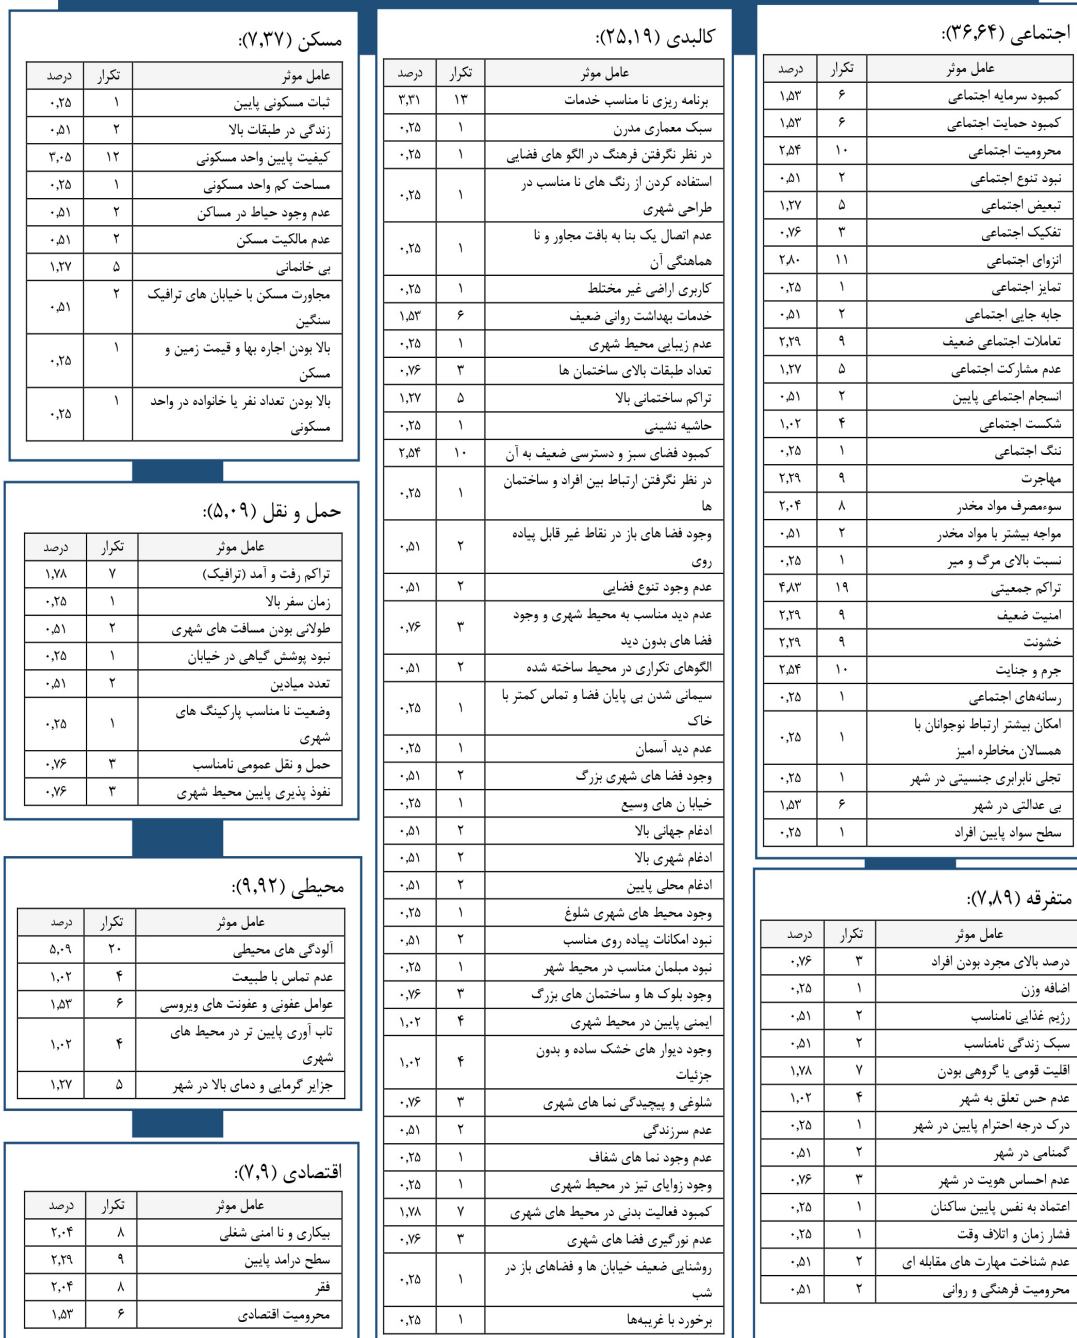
اجتماعی (۳۶,۶۴):

| عامل موثر | تکرار | درصد |
|---|---|---|
| کمبود سرمایه اجتماعی | ۶ | ۱,۵۳ |
| کمبود حمایت اجتماعی | ۶ | ۱,۵۳ |
| محرومیت اجتماعی | ۱۰ | ۲,۵۴ |
| نبود تنوع اجتماعی | ۲ | ۰,۵۱ |
| تبعیض اجتماعی | ۵ | ۱,۲۷ |
| تفکیک اجتماعی | ۳ | ۰,۷۶ |
| انزوای اجتماعی | ۱۱ | ۲,۸۰ |
| تمایز اجتماعی | ۱ | ۰,۲۵ |
| جابه جایی اجتماعی | ۲ | ۰,۵۱ |
| تعاملات اجتماعی ضعیف | ۹ | ۲,۲۹ |
| عدم مشارکت اجتماعی | ۵ | ۱,۲۷ |
| انسجام اجتماعی پایین | ۲ | ۰,۵۱ |
| شکست اجتماعی | ۴ | ۱,۰۲ |
| ننگ اجتماعی | ۱ | ۰,۲۵ |
| مهاجرت | ۹ | ۲,۲۹ |
| سوءمصرف مواد مخدر | ۸ | ۲,۰۴ |
| مواجه بیشتر با مواد مخدر | ۲ | ۰,۵۱ |
| نسبت بالای مرگ و میر | ۱ | ۰,۲۵ |
| تراکم جمعیتی | ۱۹ | ۴,۸۳ |
| امنیت ضعیف | ۹ | ۲,۲۹ |
| خشونت | ۹ | ۲,۲۹ |
| جرم و جنایت | ۱۰ | ۲,۵۴ |
| رسانه‌های اجتماعی | ۱ | ۰,۲۵ |
| امکان بیشتر ارتباط نوجوانان با همسالان مخاطره امیز | ۱ | ۰,۲۵ |
| تجلی نابرابری جنسیتی در شهر | ۱ | ۰,۲۵ |
| بی عدالتی در شهر | ۶ | ۱,۵۳ |
| سطح سواد پایین افراد | ۱ | ۰,۲۵ |

متفرقه (۷,۸۹):

| عامل موثر | تکرار | درصد |
|---|---|---|
| درصد بالای مجرد بودن افراد | ۳ | ۰,۷۶ |
| اضافه وزن | ۱ | ۰,۲۵ |
| رژیم غذایی نامناسب | ۲ | ۰,۵۱ |
| سبک زندگی نامناسب | ۲ | ۰,۵۱ |
| اقلیت قومی یا گروهی بودن | ۷ | ۱,۷۸ |
| عدم حس تعلق به شهر | ۴ | ۱,۰۲ |
| درک درجه احترام پایین در شهر | ۱ | ۰,۲۵ |
| گمنامی در شهر | ۲ | ۰,۵۱ |
| عدم احساس هویت در شهر | ۳ | ۰,۷۶ |
| اعتماد به نفس پایین ساکنان | ۱ | ۰,۲۵ |
| فشار زمان و اتلاف وقت | ۱ | ۰,۲۵ |
| عدم شناخت مهارت های مقابله ای | ۲ | ۰,۵۱ |
| محرومیت فرهنگی و روانی | ۲ | ۰,۵۱ |

کالبدی (۲۵,۱۹):

| عامل موثر | تکرار | درصد |
|---|---|---|
| برنامه ریزی نا مناسب خدمات | ۱۳ | ۳,۳۱ |
| سبک معماری مدرن | ۱ | ۰,۲۵ |
| در نظر نگرفتن فرهنگ در الگو های فضایی | ۱ | ۰,۲۵ |
| استفاده کردن از رنگ های نا مناسب در طراحی شهری | ۱ | ۰,۲۵ |
| عدم اتصال یک بنا به بافت مجاور و نا هماهنگی آن | ۱ | ۰,۲۵ |
| کاربری اراضی غیر مختلط | ۱ | ۰,۲۵ |
| خدمات بهداشت روانی ضعیف | ۶ | ۱,۵۳ |
| عدم زیبایی محیط شهری | ۱ | ۰,۲۵ |
| تعداد طبقات بالای ساختمان ها | ۳ | ۰,۷۶ |
| تراکم ساختمانی بالا | ۵ | ۱,۲۷ |
| حاشیه نشینی | ۱ | ۰,۲۵ |
| کمبود فضای سبز و دسترسی ضعیف به آن | ۱۰ | ۲,۵۴ |
| در نظر نگرفتن ارتباط بین افراد و ساختمان ها | ۱ | ۰,۲۵ |
| وجود فضا های باز در نقاط غیر قابل پیاده روی | ۲ | ۰,۵۱ |
| عدم وجود تنوع فضایی | ۲ | ۰,۵۱ |
| عدم دید مناسب به محیط شهری و وجود فضا های بدون دید | ۳ | ۰,۷۶ |
| الگوهای تکراری در محیط ساخته شده | ۲ | ۰,۵۱ |
| سیمانی شدن بی پایان فضا و تماس کمتر با خاک | ۱ | ۰,۲۵ |
| عدم دید آسمان | ۱ | ۰,۲۵ |
| وجود فضا های شهری بزرگ | ۲ | ۰,۵۱ |
| خیابا ن های وسیع | ۱ | ۰,۲۵ |
| ادغام جهانی بالا | ۲ | ۰,۵۱ |
| ادغام شهری بالا | ۲ | ۰,۵۱ |
| ادغام محلی پایین | ۲ | ۰,۵۱ |
| وجود محیط های شهری شلوغ | ۱ | ۰,۲۵ |
| نبود امکانات پیاده روی مناسب | ۲ | ۰,۵۱ |
| نبود مبلمان مناسب در محیط شهر | ۱ | ۰,۲۵ |
| وجود بلوک ها و ساختمان های بزرگ | ۳ | ۰,۷۶ |
| ایمنی پایین در محیط شهری | ۴ | ۱,۰۲ |
| وجود دیوار های خشک ساده و بدون جزئیات | ۴ | ۱,۰۲ |
| شلوغی و پیچیدگی نما های شهری | ۳ | ۰,۷۶ |
| عدم سرزندگی | ۲ | ۰,۵۱ |
| عدم وجود نما های شفاف | ۱ | ۰,۲۵ |
| وجود زوایای تیز در محیط شهری | ۱ | ۰,۲۵ |
| کمبود فعالیت بدنی در محیط های شهری | ۷ | ۱,۷۸ |
| عدم نورگیری فضا های شهری | ۳ | ۰,۷۶ |
| روشنایی ضعیف خیابان ها و فضاهای باز در شب | ۱ | ۰,۲۵ |
| برخورد با غریبه‌ها | ۱ | ۰,۲۵ |

مسکن (۷,۳۷):

| عامل موثر | تکرار | درصد |
|---|---|---|
| ثبات مسکونی پایین | ۱ | ۰,۲۵ |
| زندگی در طبقات بالا | ۲ | ۰,۵۱ |
| کیفیت پایین واحد مسکونی | ۱۲ | ۳,۰۵ |
| مساحت کم واحد مسکونی | ۱ | ۰,۲۵ |
| عدم وجود حیاط در مساکن | ۲ | ۰,۵۱ |
| عدم مالکیت مسکن | ۲ | ۰,۵۱ |
| بی خانمانی | ۵ | ۱,۲۷ |
| مجاورت مسکن با خیابان های ترافیک سنگین | ۲ | ۰,۵۱ |
| بالا بودن اجاره بها و قیمت زمین و مسکن | ۱ | ۰,۲۵ |
| بالا بودن تعداد نفر یا خانواده در واحد مسکونی | ۱ | ۰,۲۵ |

حمل و نقل (۵,۰۹):

| عامل موثر | تکرار | درصد |
|---|---|---|
| تراکم رفت و آمد (ترافیک) | ۷ | ۱,۷۸ |
| زمان سفر بالا | ۱ | ۰,۲۵ |
| طولانی بودن مسافت های شهری | ۲ | ۰,۵۱ |
| نبود پوشش گیاهی در خیابان | ۱ | ۰,۲۵ |
| تعدد میادین | ۲ | ۰,۵۱ |
| وضعیت نا مناسب پارکینگ های شهری | ۱ | ۰,۲۵ |
| حمل و نقل عمومی نامناسب | ۳ | ۰,۷۶ |
| نفوذ پذیری پایین محیط شهری | ۳ | ۰,۷۶ |

محیطی (۹,۹۲):

| عامل موثر | تکرار | درصد |
|---|---|---|
| آلودگی های محیطی | ۲۰ | ۵,۰۹ |
| عدم تماس با طبیعت | ۴ | ۱,۰۲ |
| عوامل عفونی و عفونت های ویروسی | ۶ | ۱,۵۳ |
| تاب آوری پایین تر در محیط های شهری | ۴ | ۱,۰۲ |
| جزایر گرمایی و دمای بالا در شهر | ۵ | ۱,۲۷ |

اقتصادی (۷,۹):

| عامل موثر | تکرار | درصد |
|---|---|---|
| بیکاری و نا امنی شغلی | ۸ | ۲,۰۴ |
| سطح درامد پایین | ۹ | ۲,۲۹ |
| فقر | ۸ | ۲,۰۴ |
| محرومیت اقتصادی | ۶ | ۱,۵۳ |